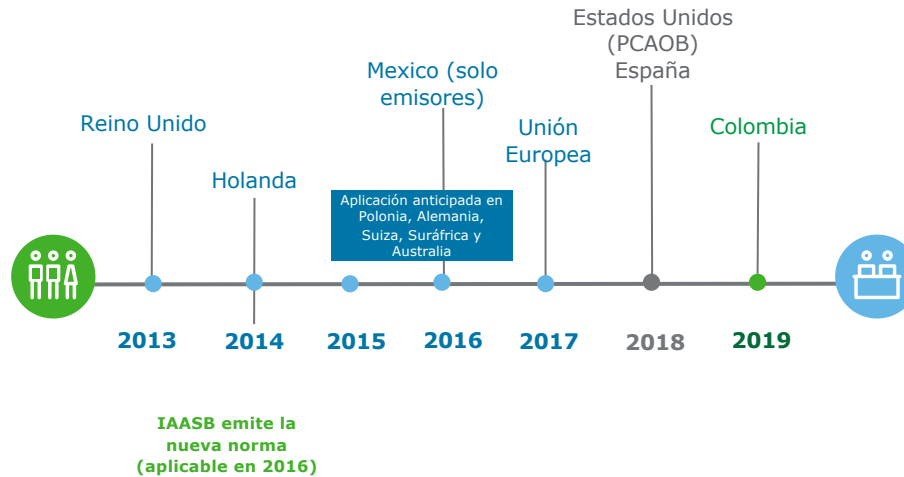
Estados Unidos (PCAOB) España

Mexico (solo emisores)

Reino Unido

Unión Europea

Colombia

Holanda

Aplicación anticipada en Polonia, Alemania, Suiza, Suráfrica y Australia

2013

2014

2015

2016

2017

2018

2019

IAASB emite la nueva norma (aplicable en 2016)